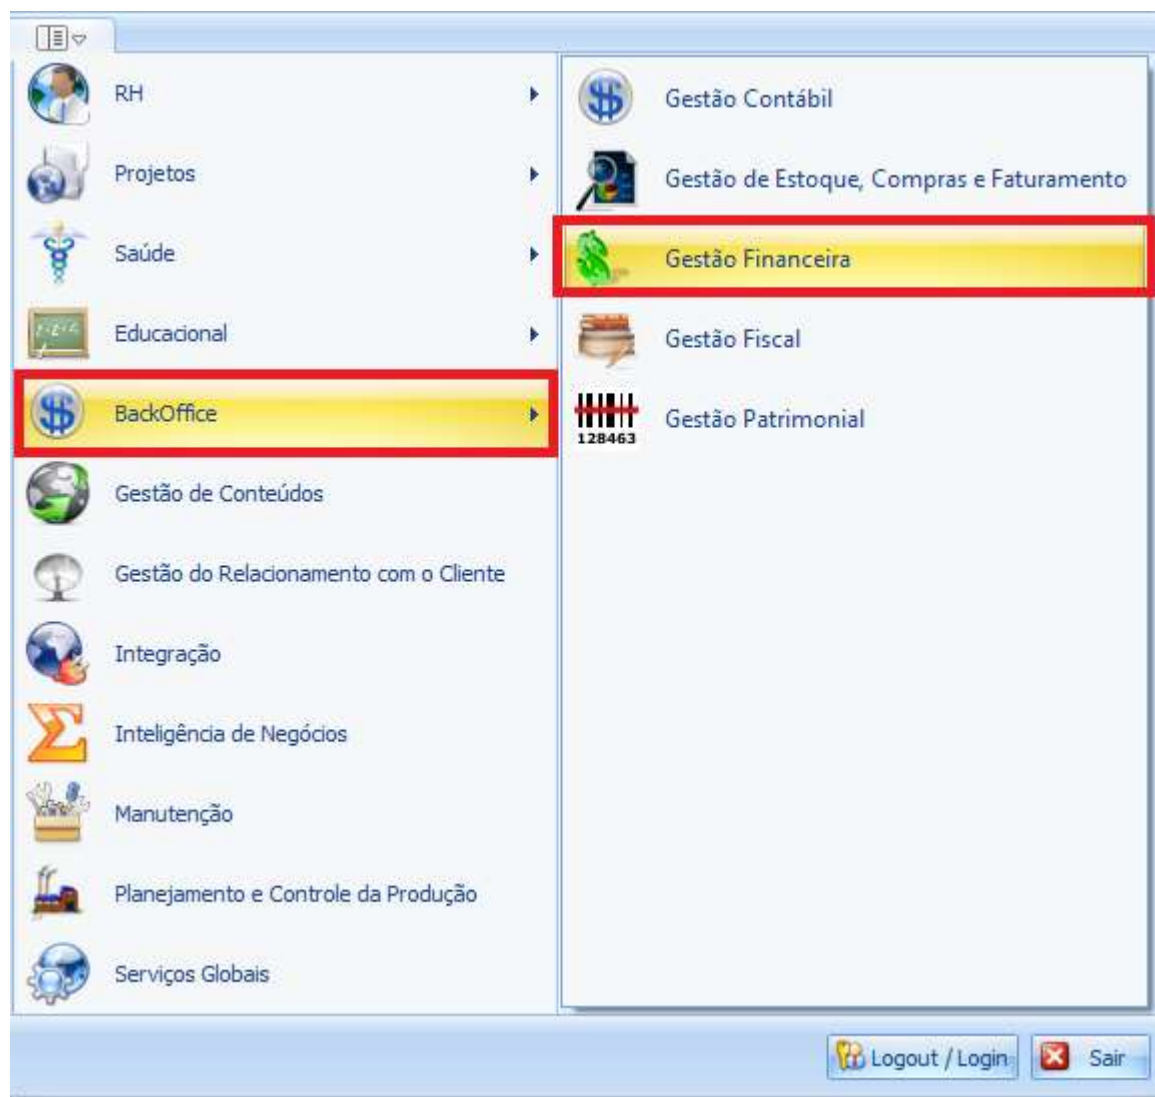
RH
Projetos
Saúde
Educacional
BackOffice
Gestão de Conteúdos
Gestão do Relacionamento com o Cliente
Integração
Inteligência de Negócios
Manutenção
Planejamento e Controle da Produção
Serviços Globais

Gestão Contábil
Gestão de Estoque, Compras e Faturamento
Gestão Financeira
Gestão Fiscal
128463
Gestão Patrimonial

Logout / Login
Sair